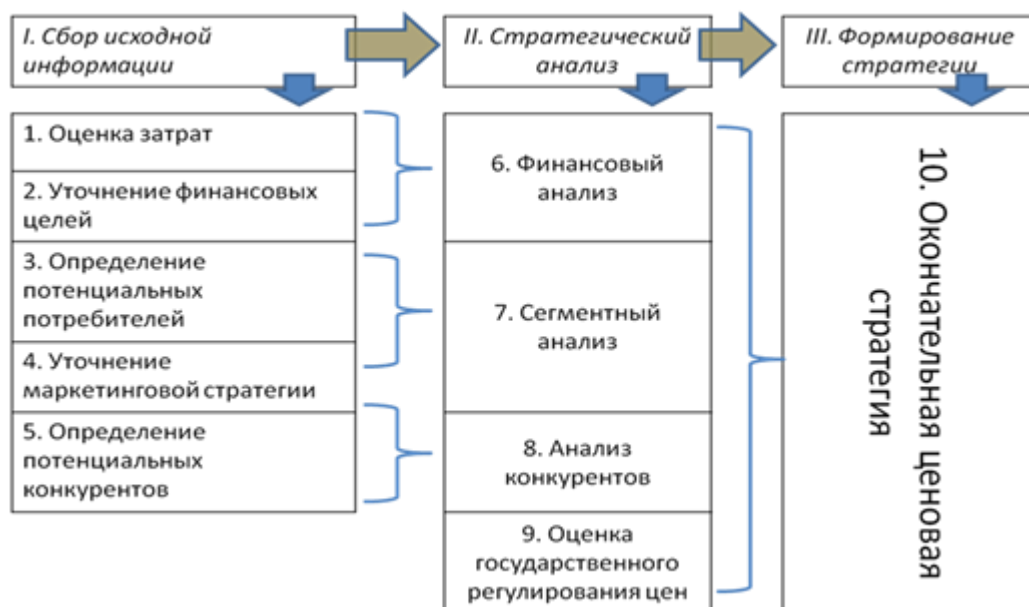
I. Сбор исходной информации

II. Стратегический анализ

III. Формирование стратегии

1. Оценка затрат

2. Уточнение финансовых целей

3. Определение потенциальных потребителей

4. Уточнение маркетинговой стратегии

5. Определение потенциальных конкурентов

6. Финансовый анализ

7. Сегментный анализ

8. Анализ конкурентов

9. Оценка государственного регулирования цен

10. Окончательная ценовая стратегия